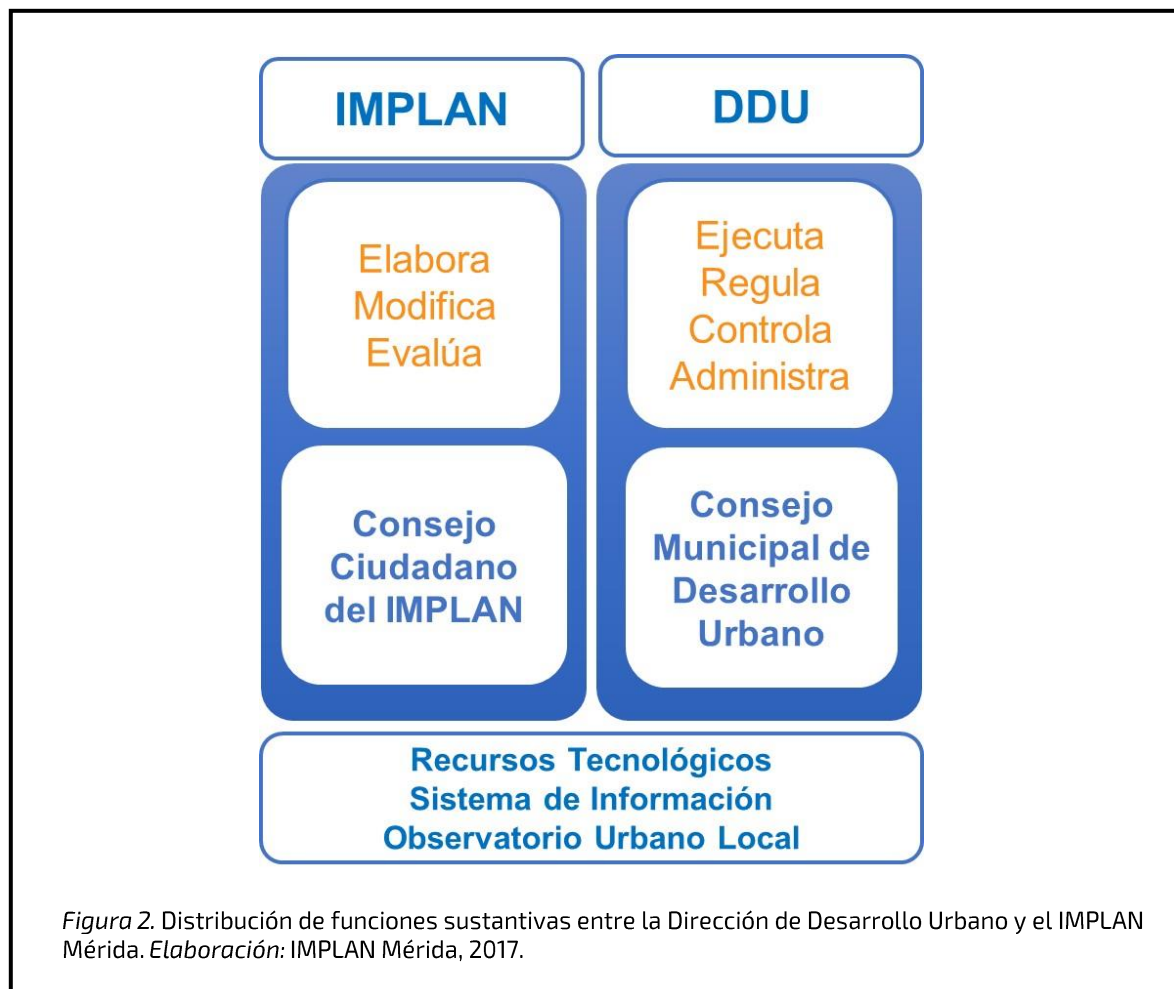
IMPLAN

DDU

Elabora
Modifica
Evalúa

Ejecuta
Regula
Controla
Administra

Consejo
Ciudadano
del IMPLAN

Consejo
Municipal de
Desarrollo
Urbano

Recursos Tecnológicos
Sistema de Información
Observatorio Urbano Local

*Figura 2.* Distribución de funciones sustantivas entre la Dirección de Desarrollo Urbano y el IMPLAN Mérida. *Elaboración:* IMPLAN Mérida, 2017.